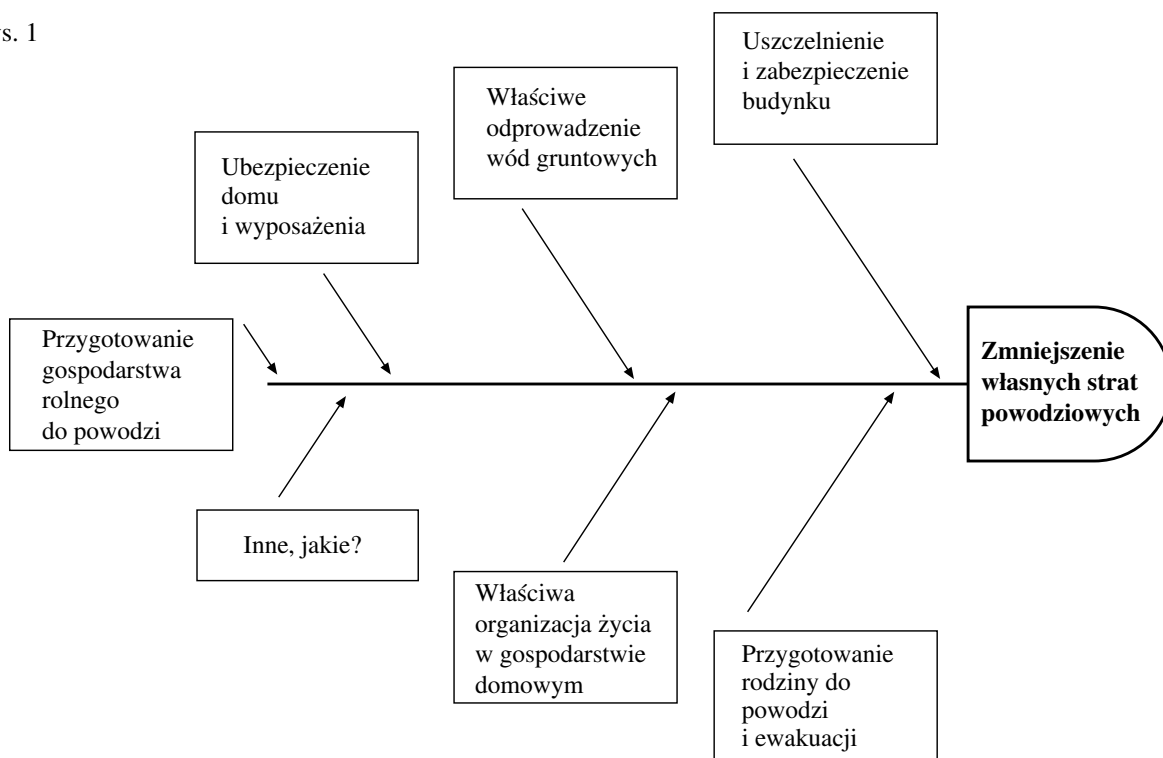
s. 1

Uszczelnienie i zabezpieczenie budynku

Właściwe odprowadzenie wód gruntowych

Ubezpieczenie domu i wyposażenia

Przygotowanie gospodarstwa rolnego do powodzi

**Zmniejszenie własnych strat powodziowych**

Inne, jakie?

Właściwa organizacja życia w gospodarstwie domowym

Przygotowanie rodziny do powodzi i ewakuacji